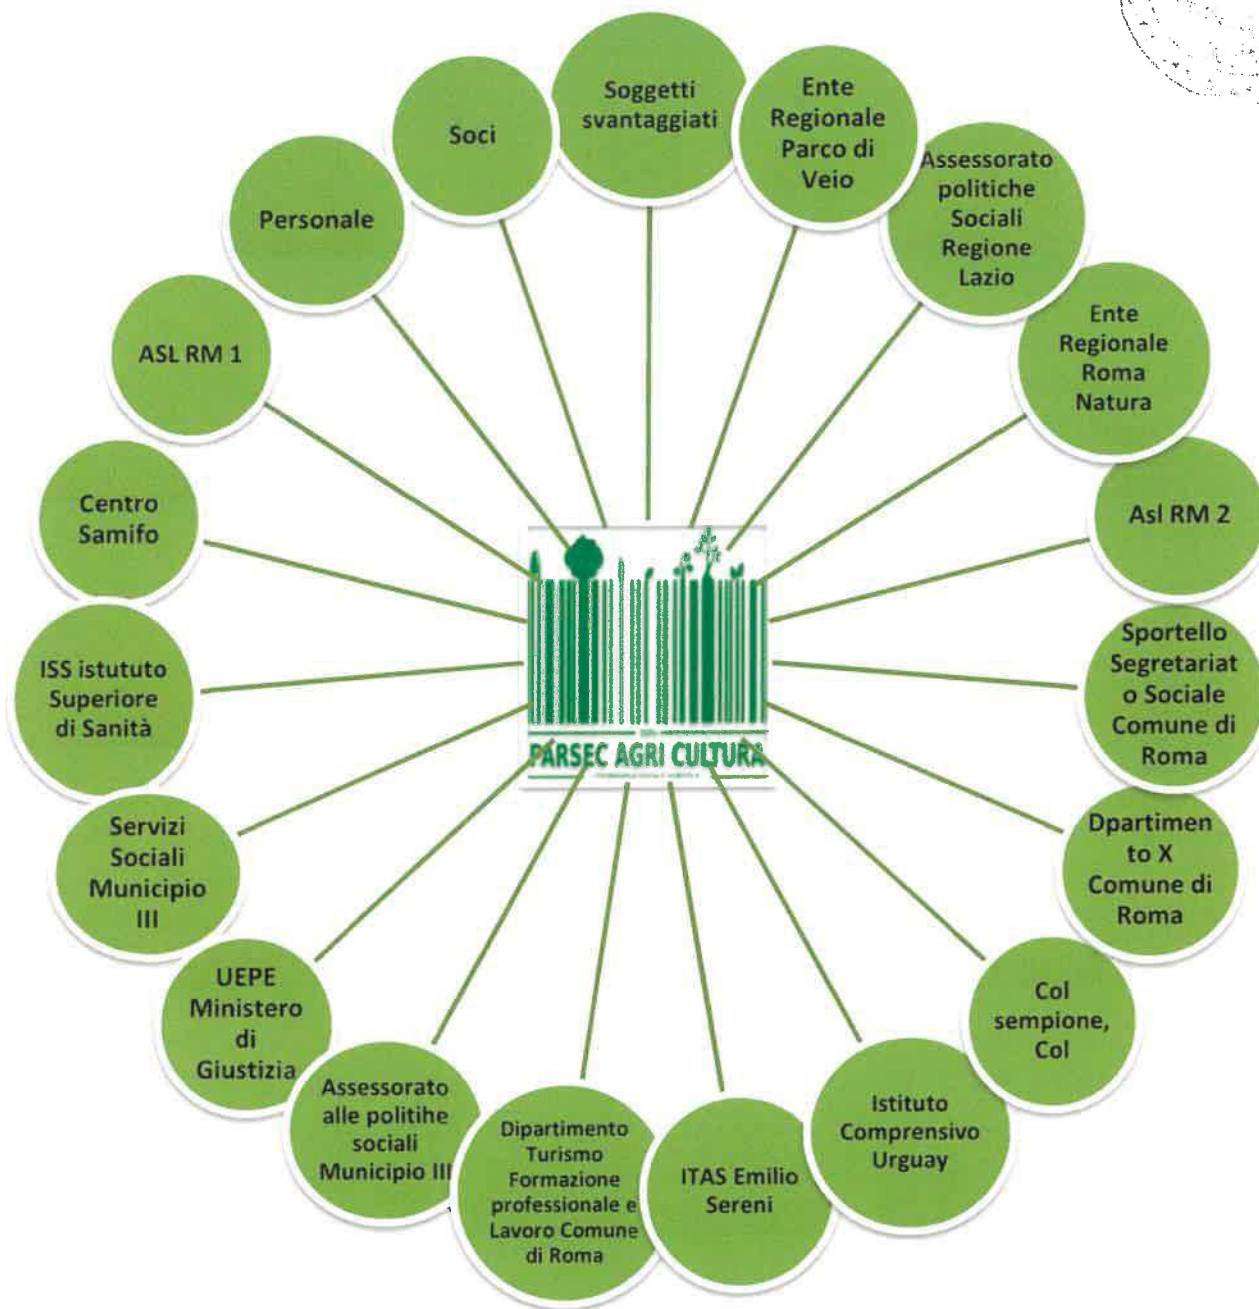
Soggetti svantaggiati

Ente Regionale Parco di Veio

Assessorato politiche Sociali Regione Lazio

Ente Regionale Roma Natura

Asl RM 2

Sportello Segretariato Sociale Comune di Roma

Dpartimento X Comune di Roma

Col sempione, Col

Istituto Comprensivo Urguay

ITAS Emilio Sereni

Dipartimento Turismo Formazione professionale e Lavoro Comune di Roma

Assessorato alle politihe sociali Municipio III

UEPE Ministero di Giustizia

Servizi Sociali Municipio III

ISS istututo Superiore di Sanità

Centro Samifo

ASL RM 1

Personale

Soci

PARSEC AGRI CULTURA